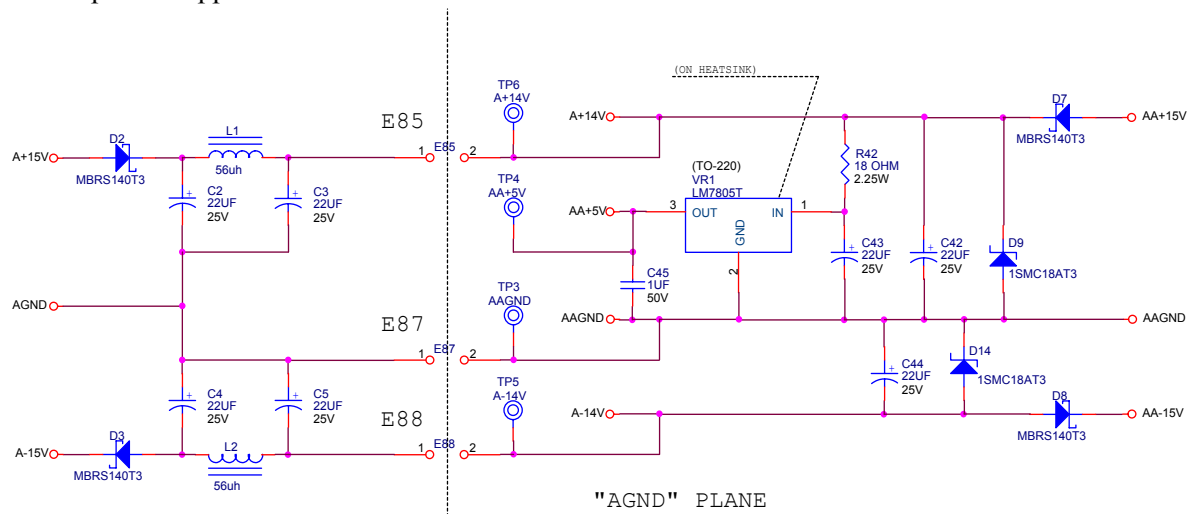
A+15V
D2
MBRS140T3
L1
56uh
C2
22UF
25V
C3
22UF
25V
E85
1
E85
2
TP6
A+14V
A+14V
(ON HEATSINK)
(TO-220)
VR1
LM7805T
OUT
IN
GND
3
1
2
R42
18 OHM
2.25W
D7
MBRS140T3
AA+15V
TP4
AA+5V
AA+5V
C43
22UF
25V
C42
22UF
25V
D9
1SMC18AT3
AGND
C45
1UF
50V
TP3
AAGND
AAGND
AAGND
E87
1
E87
2
C4
22UF
25V
C5
22UF
25V
C44
22UF
25V
D14
1SMC18AT3
E88
TP5
A-14V
A-14V
D8
MBRS140T3
AA-15V
A-15V
D3
MBRS140T3
L2
56uh
1
E88
2
"AGND" PLANE